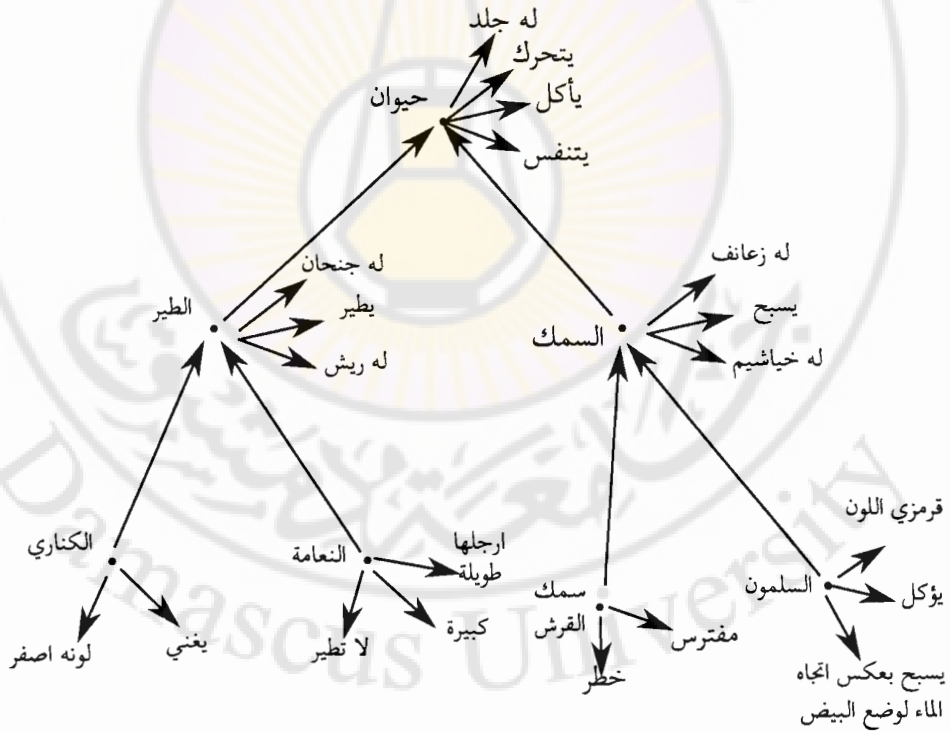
حيوان
له جلد
يتحرك
يأكل
يتنفس

الطير
له جنحان
يطير
له ريش

السمك
له زعانف
يسبح
له خياشيم

الكناري
لونه اصفر
يغني

النعامة
ارجلها طويلة
كبيرة
لا تطير

سمك القرش
مفترس
خطر

السلمون
قرمزي اللون
يؤكل
يسبح بعكس اتجاه الماء لوضع البيض

Damascus University